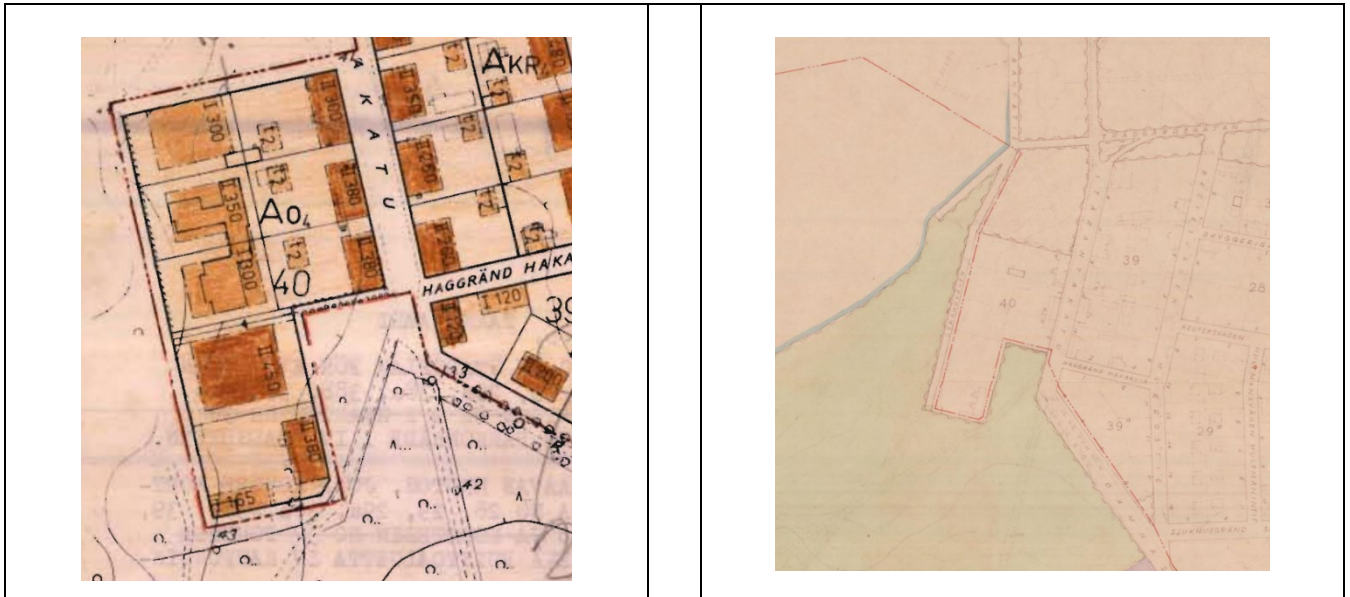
| | |
|---|---|
| AKR<br>A K A T U<br>I 300<br>I 360<br>I 350<br>I 2<br>I 2<br>I 220<br>I 2<br>I 2<br>Ao4<br>I 350<br>I 180<br>I 200<br>I 2<br>I 2<br>I 100<br>40<br>I 280<br>HAGGRÄND HAKA<br>I 120<br>39<br>I 120<br>I 430<br>I 120<br>133<br>I 380<br>42<br>I 65<br>43 | 39<br>28<br>40<br>39<br>29 |